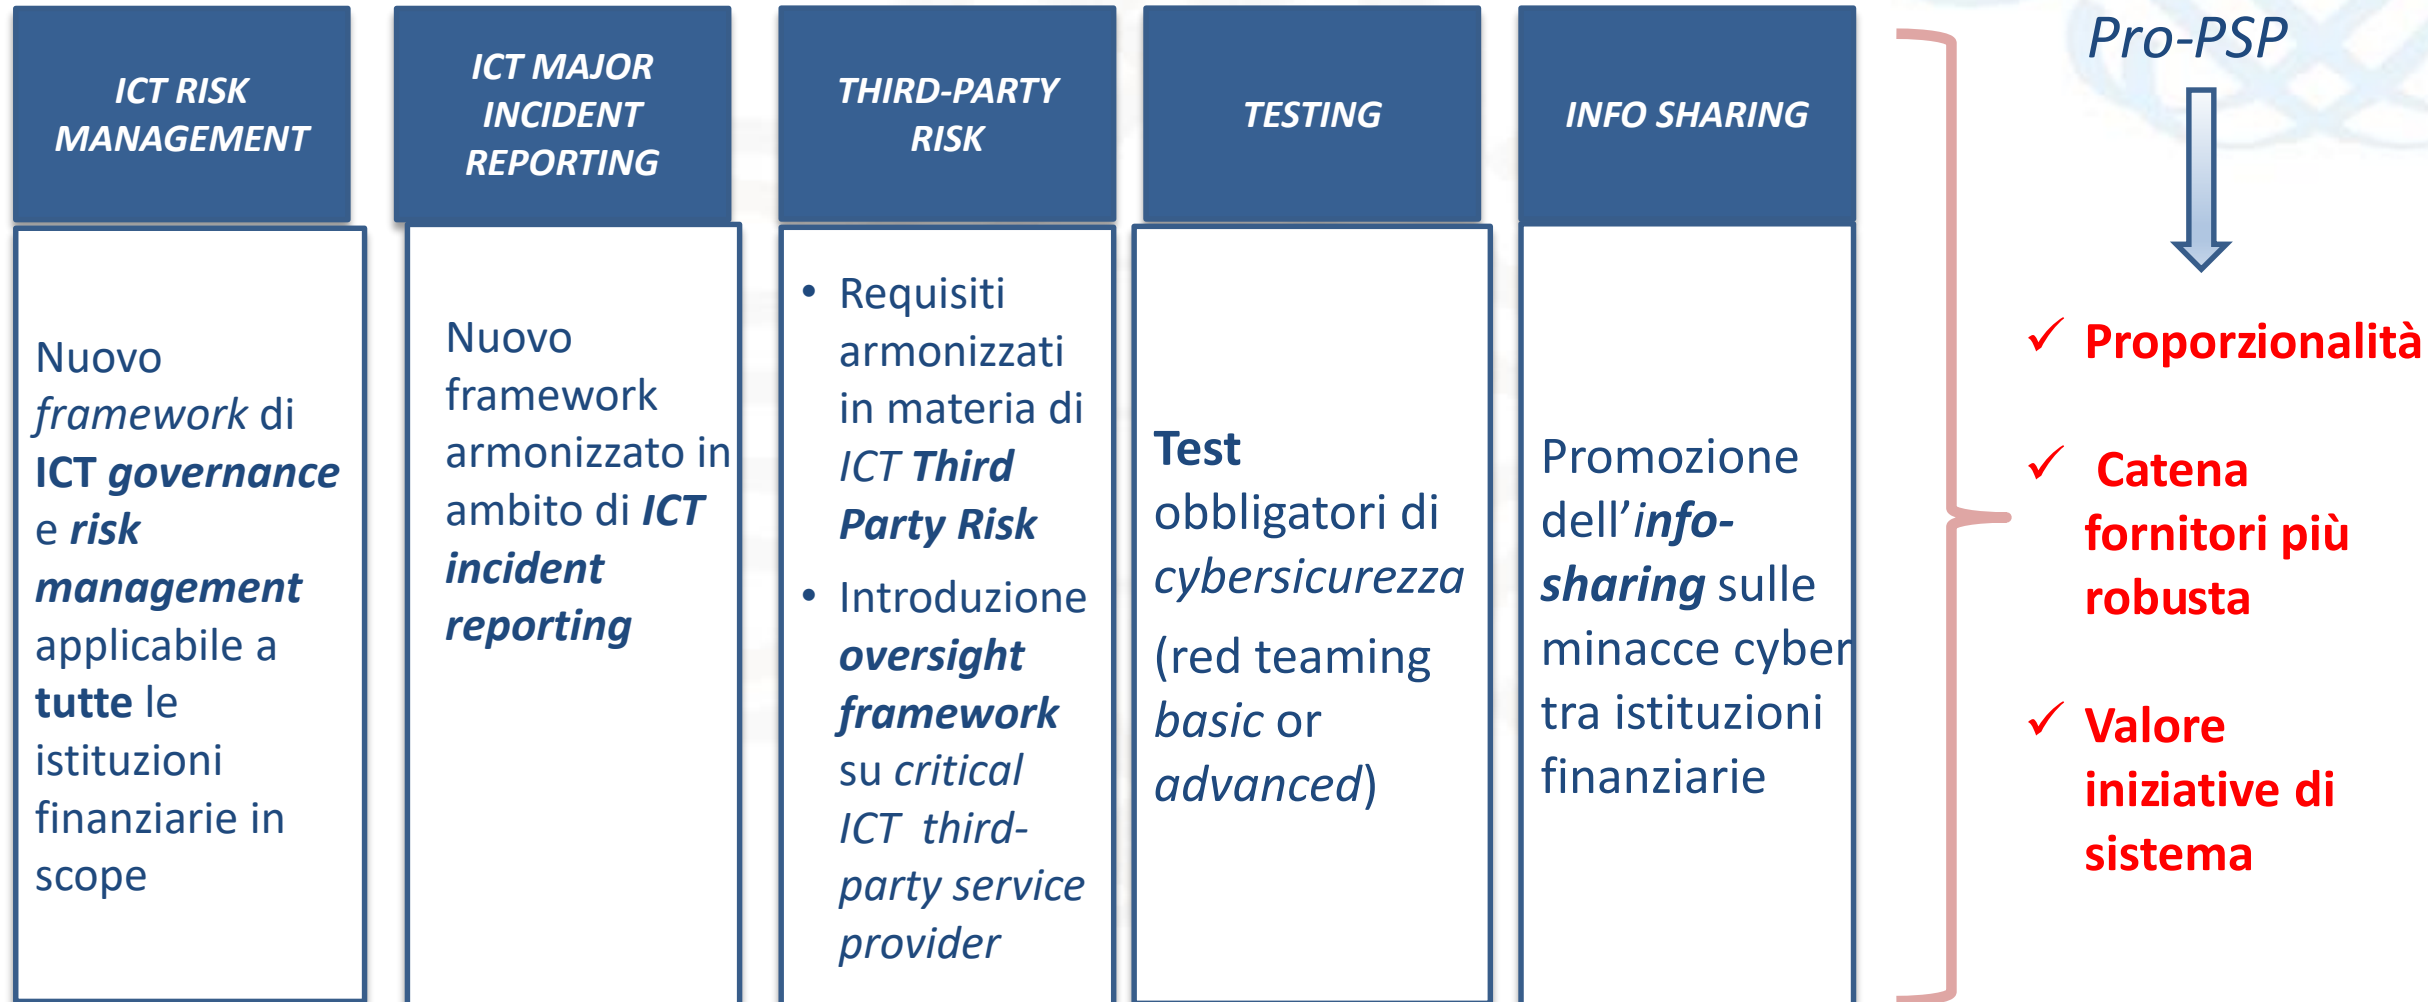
ICT RISK MANAGEMENT

Nuovo framework di ICT governance e risk management applicabile a tutte le istituzioni finanziarie in scope

ICT MAJOR INCIDENT REPORTING

Nuovo framework armonizzato in ambito di ICT incident reporting

THIRD-PARTY RISK

- Requisiti armonizzati in materia di ICT Third Party Risk
- Introduzione oversight framework su critical ICT third-party service provider

TESTING

Test obbligatori di cybersicurezza (red teaming basic or advanced)

INFO SHARING

Promozione dell'info-sharing sulle minacce cyber tra istituzioni finanziarie

Pro-PSP

✓ Proporzionalità

✓ Catena fornitori più robusta

✓ Valore iniziative di sistema